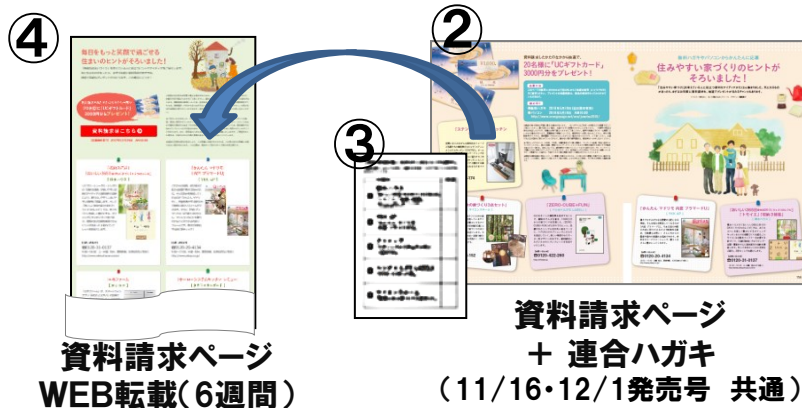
④

②

③

毎日をもっと笑顔で過ごせる住まいのヒントがそろいました!

資料請求はこちら

住みやすい家づくりのヒントがそろいました!

20名様に「UCギフトカード」3000円分をプレゼント!

資料請求ページ
WEB転載(6週間)

資料請求ページ
+ 連合ハガキ
(11/16・12/1発売号 共通)